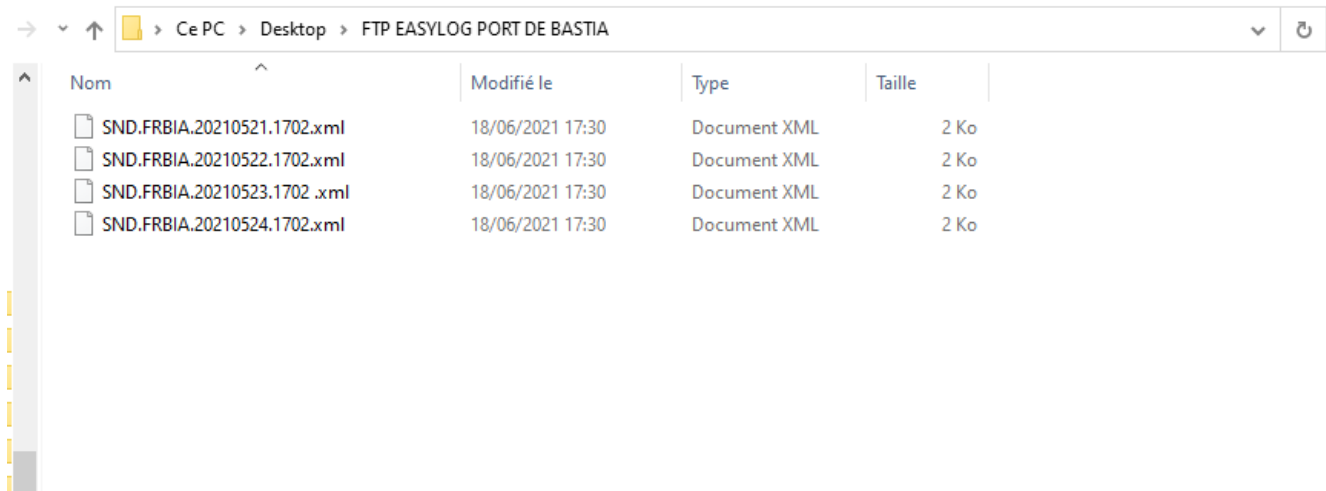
> Ce PC > Desktop > FTP EASYLOG PORT DE BASTIA

| Nom | Modifié le | Type | Taille |
|---|---|---|---|
| SND.FRBIA.20210521.1702.xml | 18/06/2021 17:30 | Document XML | 2 Ko |
| SND.FRBIA.20210522.1702.xml | 18/06/2021 17:30 | Document XML | 2 Ko |
| SND.FRBIA.20210523.1702 .xml | 18/06/2021 17:30 | Document XML | 2 Ko |
| SND.FRBIA.20210524.1702.xml | 18/06/2021 17:30 | Document XML | 2 Ko |